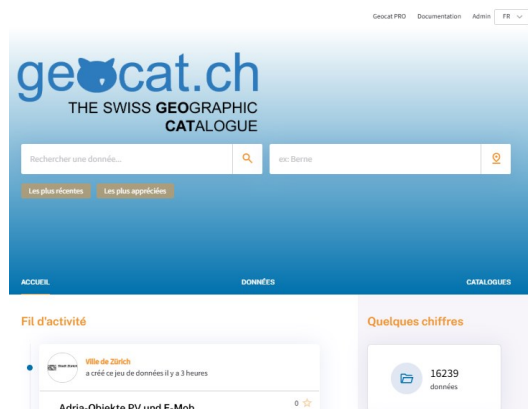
Geocat PRO Documentation Admin FR

geocat.ch
THE SWISS GEOGRAPHIC CATALOGUE

Rechercher une donnée...

ex: Berne

Les plus récentes Les plus appréciées

ACCUEIL DONNÉES CATALOGUES

Fil d'activité

Stadt Zürich

Ville de Zürich
a créé ce jeu de données il y a 3 heures

Adria-Objekte PV und E-Mob

0

Quelques chiffres

16239
données